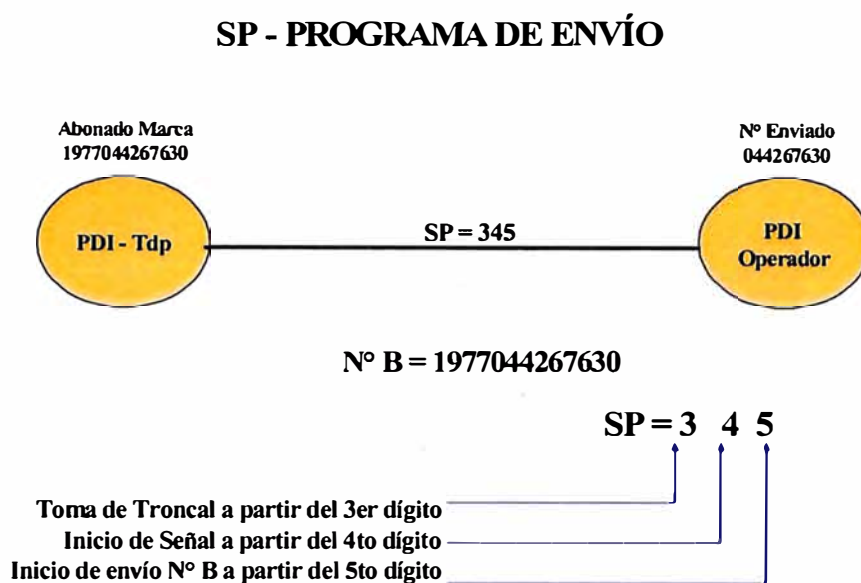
SP - PROGRAMA DE ENVÍO

Abonado Marca
1977044267630

Nº Enviado
044267630

PDI - Tdp

SP = 345

PDI
Operador

N° B = 1977044267630

SP = 3 4 5

Toma de Troncal a partir del 3er dígito
Inicio de Señal a partir del 4to dígito
Inicio de envío N° B a partir del 5to dígito